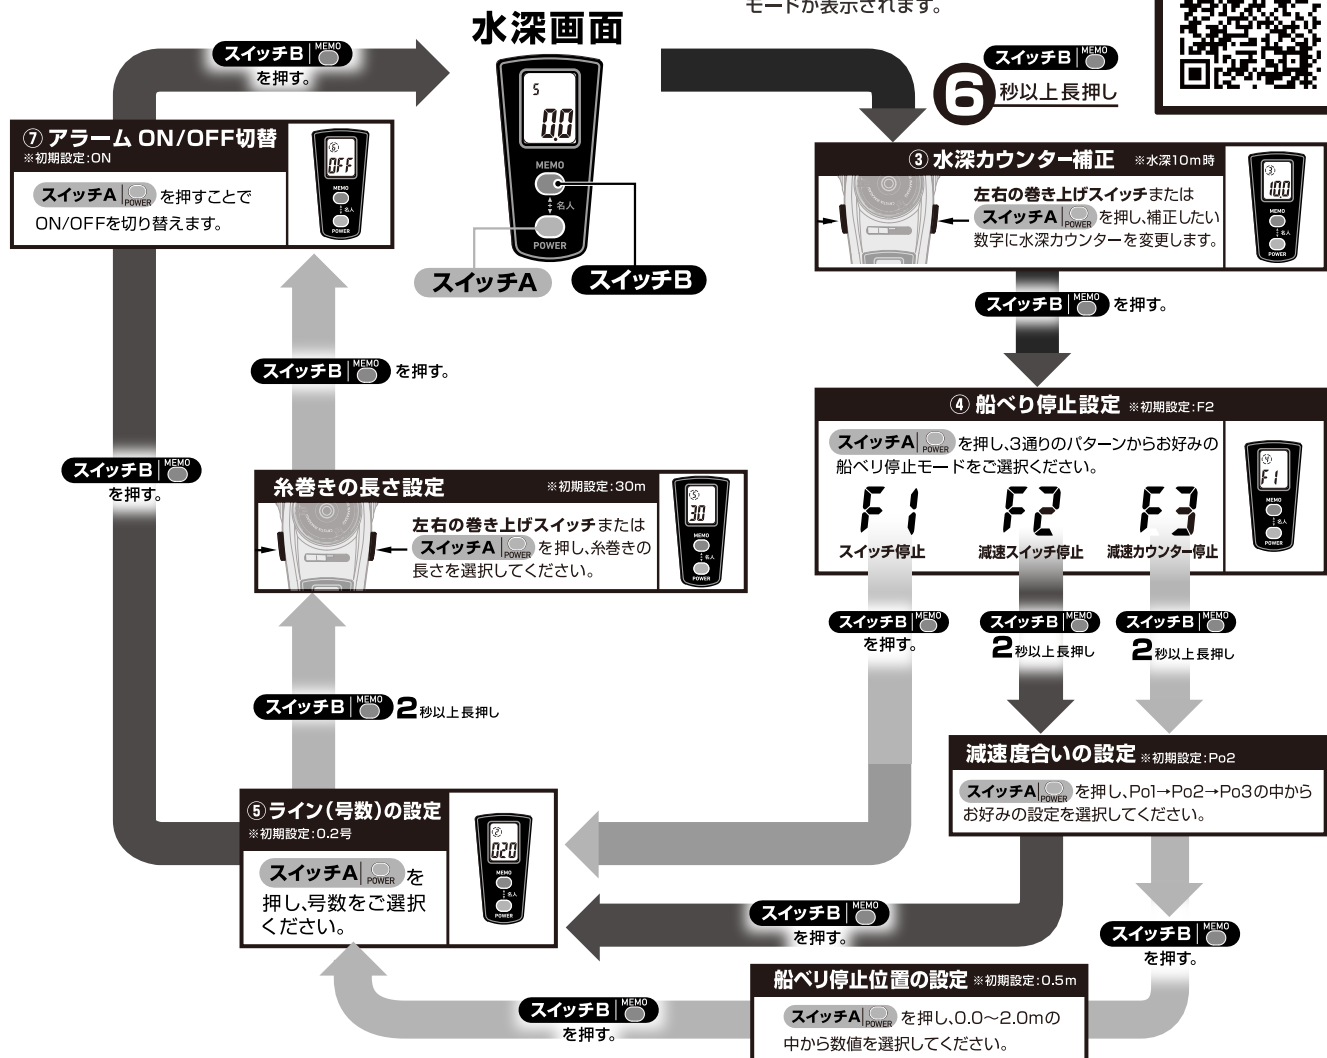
モードが表示されます。

水深画面

スイッチB MEMO を押す。

5
0.0
MEMO
名人
POWER

スイッチA スイッチB

スイッチB MEMO 6秒以上長押し

⑦ アラーム ON/OFF切替
※初期設定:ON
スイッチA POWER を押すことでON/OFFを切り替えます。
OFF

③ 水深カウンター補正 ※水深10m時
左右の巻き上げスイッチまたはスイッチA POWER を押し、補正したい数字に水深カウンターを変更します。
10.0

スイッチB MEMO を押す。

スイッチB MEMO を押す。

④ 船べり停止設定 ※初期設定:F2
スイッチA POWER を押し、3通りのパターンからお好みの船べり停止モードをご選択ください。
F1 スイッチ停止
F2 減速スイッチ停止
F3 減速カウンター停止

スイッチB MEMO を押す。

糸巻きの長さ設定 ※初期設定:30m
左右の巻き上げスイッチまたはスイッチA POWER を押し、糸巻きの長さを選択してください。
30

スイッチB MEMO を押す。
スイッチB MEMO 2秒以上長押し
スイッチB MEMO 2秒以上長押し

スイッチB MEMO 2秒以上長押し

減速度合いの設定 ※初期設定:Po2
スイッチA POWER を押し、Po1→Po2→Po3の中からお好みの設定を選択してください。

⑤ライン(号数)の設定
※初期設定:0.2号
スイッチA POWER を押し、号数をご選択ください。
0.20

スイッチB MEMO を押す。
スイッチB MEMO を押す。

船べり停止位置の設定 ※初期設定:0.5m
スイッチA POWER を押し、0.0〜2.0mの中から数値を選択してください。

スイッチB MEMO を押す。